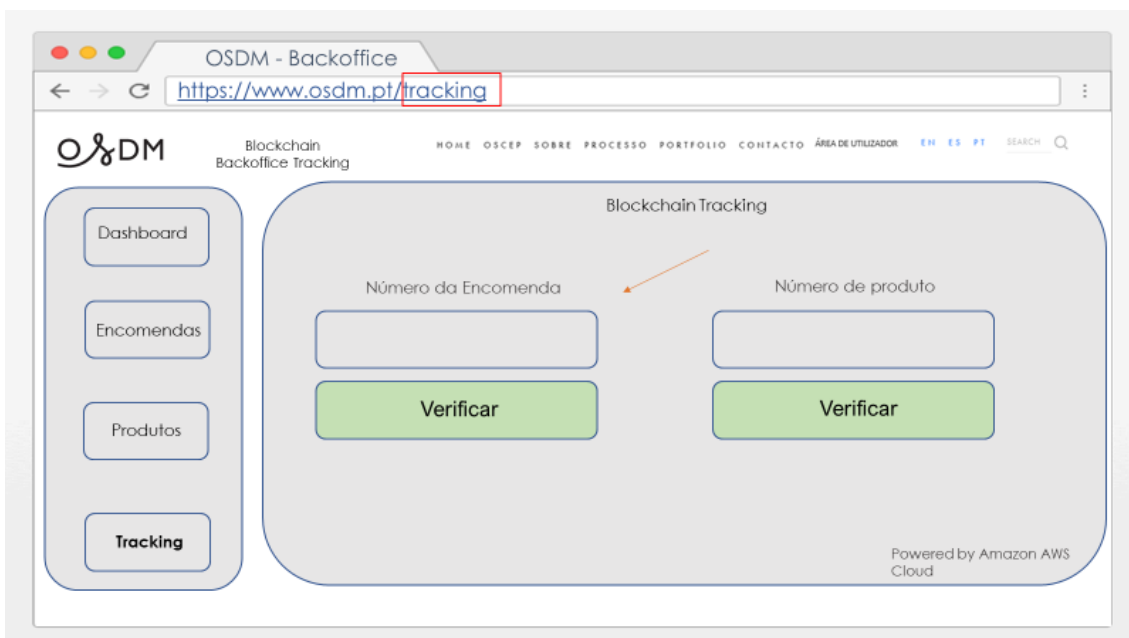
OSDM - Backoffice

https://www.osdm.pt/tracking

OSDM

Blockchain Backoffice Tracking

HOME OSCEP SOBRE PROCESSO PORTFOLIO CONTACTO ÁREA DE UTILIZADOR EN ES PT SEARCH

Dashboard

Encomendas

Produtos

Tracking

Blockchain Tracking

Número da Encomenda

Verificar

Número de produto

Verificar

Powered by Amazon AWS Cloud